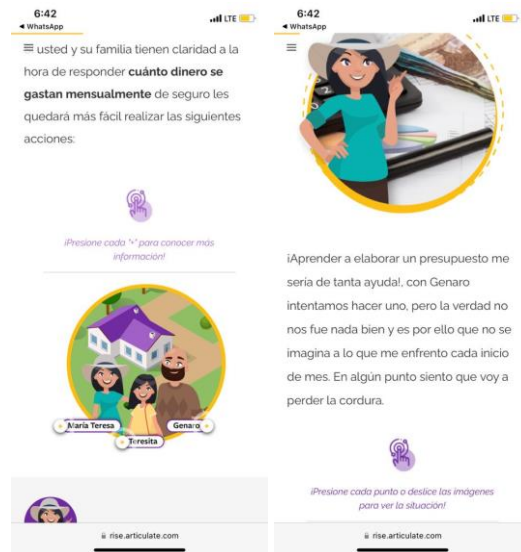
6:42
◄ WhatsApp
LTE

≡ usted y su familia tienen claridad a la hora de responder **cuánto dinero se gastan mensualmente** de seguro les quedará más fácil realizar las siguientes acciones:

¡Presione cada "+" para conocer más información!

María Teresa
Teresita
Genaro

rise.articulate.com

6:42
◄ WhatsApp
LTE

≡

¡Aprender a elaborar un presupuesto me sería de tanta ayuda!, con Genaro intentamos hacer uno, pero la verdad no nos fue nada bien y es por ello que no se imagina a lo que me enfrento cada inicio de mes. En algún punto siento que voy a perder la cordura.

¡Presione cada punto o deslice las imágenes para ver la situación!

rise.articulate.com